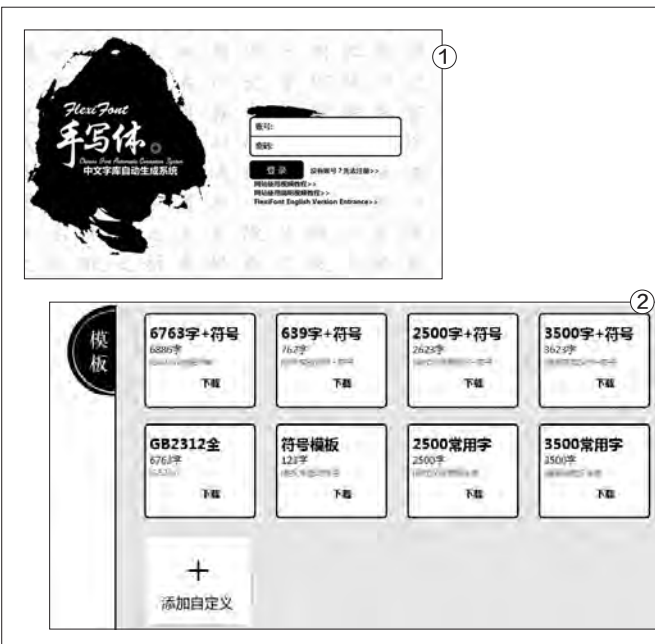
①

FlexiFont
手写体。
Chinese Font Automatic Generation System
中文字库自动生成系统

账号:
密码:
登录 没有账号？先去注册>>
网站使用视频教程>>
网站使用图文教程>>
FlexiFont English Version Entrance>>

②

模板

6763字+符号
6886字
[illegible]
下载

639字+符号
762字
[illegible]
下载

2500字+符号
2623字
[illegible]
下载

3500字+符号
3623字
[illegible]
下载

GB2312全
6763字
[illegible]
下载

符号模板
123字
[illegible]
下载

2500常用字
2500字
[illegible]
下载

3500常用字
3500字
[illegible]
下载

+
添加自定义